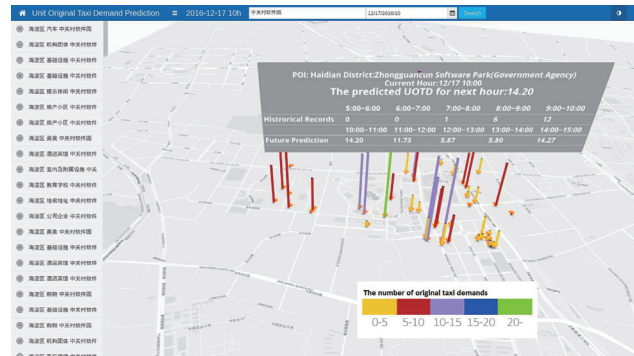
Unit Original Taxi Demand Prediction ≡ 2016-12-17 10h 中关村软件园 12/17/2016/10 Search

海淀区 汽车 中关村软件园
海淀区 机构团体 中关村软件
海淀区 基础设施 中关村软件
海淀区 基础设施 中关村软件
海淀区 娱乐休闲 中关村软件
海淀区 房产小区 中关村软件
海淀区 房产小区 中关村软件
海淀区 美食 中关村软件园
海淀区 酒店宾馆 中关村软件
海淀区 室内及附属设施 中关
海淀区 教育学校 中关村软件
海淀区 地名地址 中关村软件
海淀区 公司企业 中关村软件
海淀区 美食 中关村软件园
海淀区 美食 中关村软件园
海淀区 酒店宾馆 中关村软件
海淀区 酒店宾馆 中关村软件
海淀区 购物 中关村软件园
海淀区 基础设施 中关村软件
海淀区 购物 中关村软件园
海淀区 机构团体 中关村软件

POI: Haidian District:Zhongguancun Software Park(Government Agency)
Current Hour:12/17 10:00
The predicted UOTD for next hour:14.20

| | 5:00~6:00 | 6:00~7:00 | 7:00~8:00 | 8:00~9:00 | 9:00~10:00 |
|---|---|---|---|---|---|
| Historical Records | 0 | 0 | 1 | 6 | 12 |
| | 10:00~11:00 | 11:00~12:00 | 12:00~13:00 | 13:00~14:00 | 14:00~15:00 |
| Future Prediction | 14.20 | 11.73 | 5.87 | 5.80 | 14.27 |

The number of original taxi demands
0-5 5-10 10-15 15-20 20-